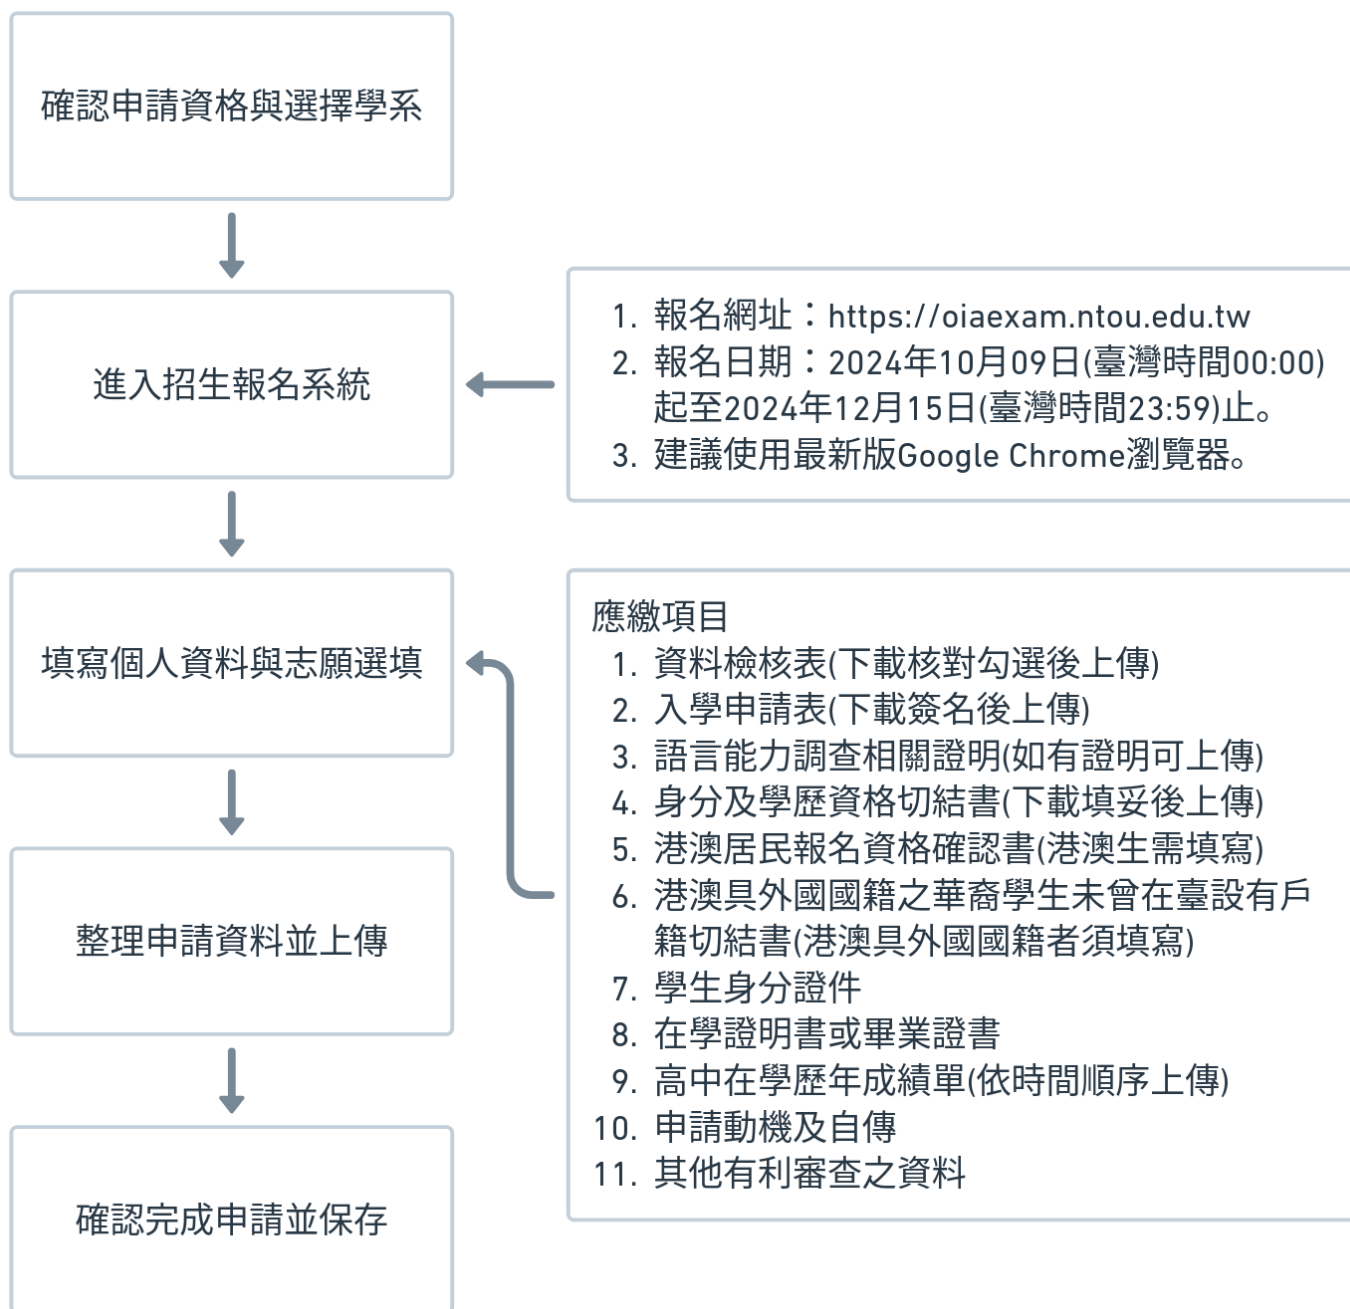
確認申請資格與選擇學系

進入招生報名系統

1. 報名網址：https://oiaexam.ntou.edu.tw
2. 報名日期：2024年10月09日(臺灣時間00:00)起至2024年12月15日(臺灣時間23:59)止。
3. 建議使用最新版Google Chrome瀏覽器。

填寫個人資料與志願選填

應繳項目
1. 資料檢核表(下載核對勾選後上傳)
2. 入學申請表(下載簽名後上傳)
3. 語言能力調查相關證明(如有證明可上傳)
4. 身分及學歷資格切結書(下載填妥後上傳)
5. 港澳居民報名資格確認書(港澳生需填寫)
6. 港澳具外國國籍之華裔學生未曾在臺設有戶籍切結書(港澳具外國國籍者須填寫)
7. 學生身分證件
8. 在學證明書或畢業證書
9. 高中在學歷年成績單(依時間順序上傳)
10. 申請動機及自傳
11. 其他有利審查之資料

整理申請資料並上傳

確認完成申請並保存